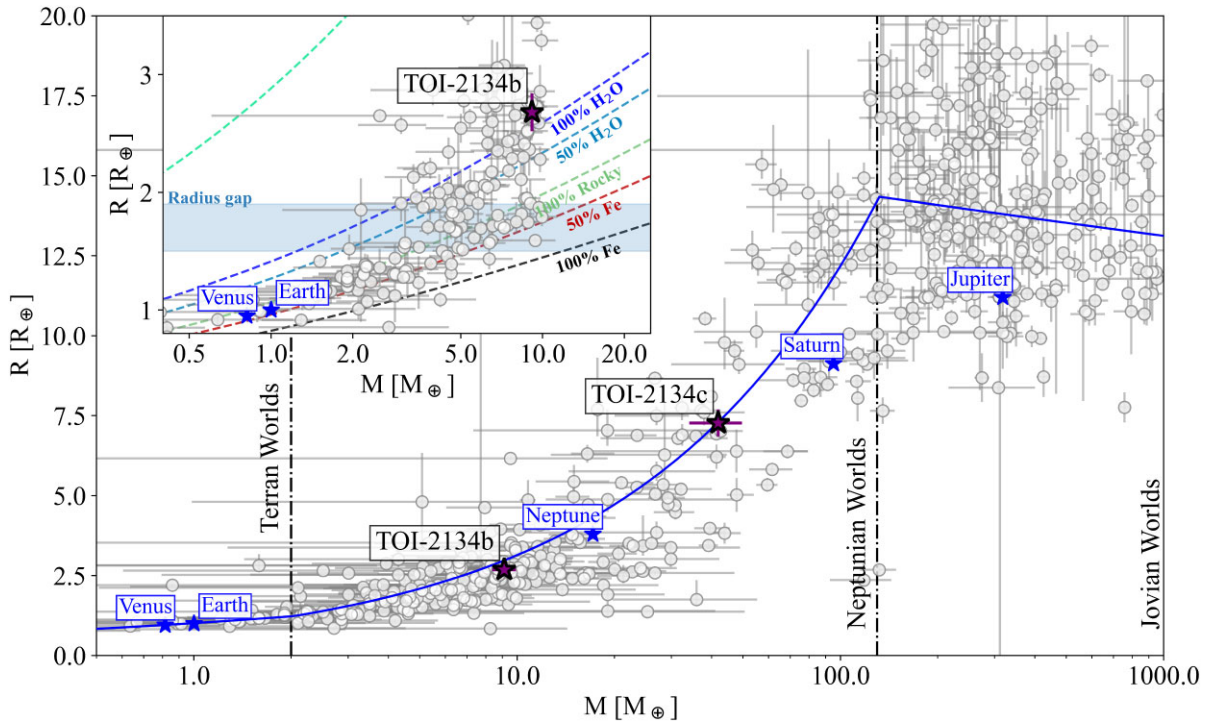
20.0
17.5
15.0
12.5
10.0
7.5
5.0
2.5
0.0
$R\ [R_\oplus]$
1.0
10.0
100.0
1000.0
$M\ [M_\oplus]$

3
2
1
$R\ [R_\oplus]$
0.5
1.0
2.0
5.0
10.0
20.0
$M\ [M_\oplus]$
TOI-2134b
100% $H_2O$
50% $H_2O$
100% Rocky
50% Fe
100% Fe
Radius gap
Venus
Earth

Terran Worlds
Neptunian Worlds
Jovian Worlds
TOI-2134c
TOI-2134b
Neptune
Saturn
Jupiter
Venus
Earth